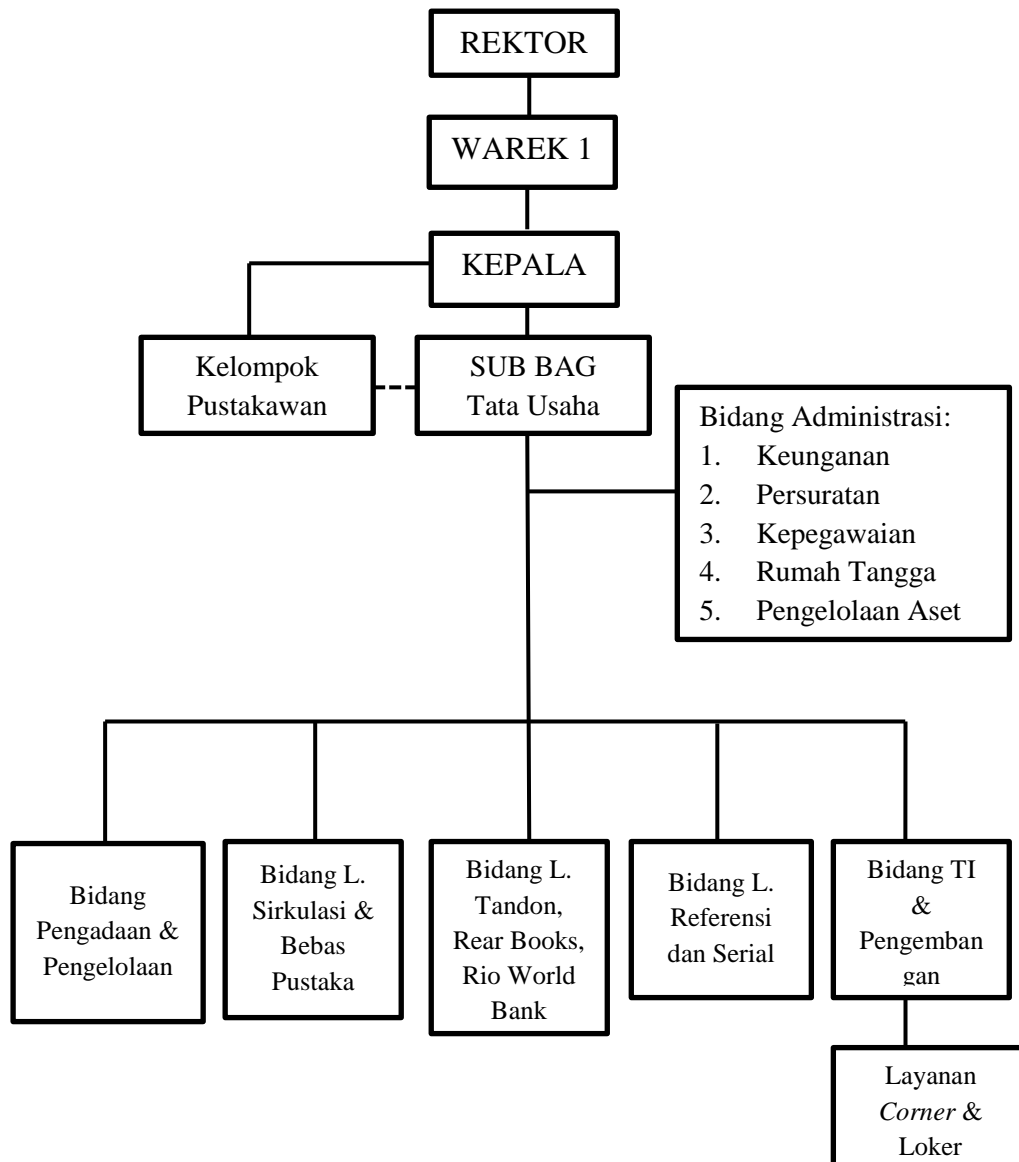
REKTOR

WAREK 1

KEPALA

Kelompok Pustakawan

SUB BAG Tata Usaha

Bidang Administrasi:
1. Keunganan
2. Persuratan
3. Kepegawaian
4. Rumah Tangga
5. Pengelolaan Aset

Bidang Pengadaan & Pengelolaan

Bidang L. Sirkulasi & Bebas Pustaka

Bidang L. Tandon, Rear Books, Rio World Bank

Bidang L. Referensi dan Serial

Bidang TI & Pengembangan

Layanan *Corner* & Loker